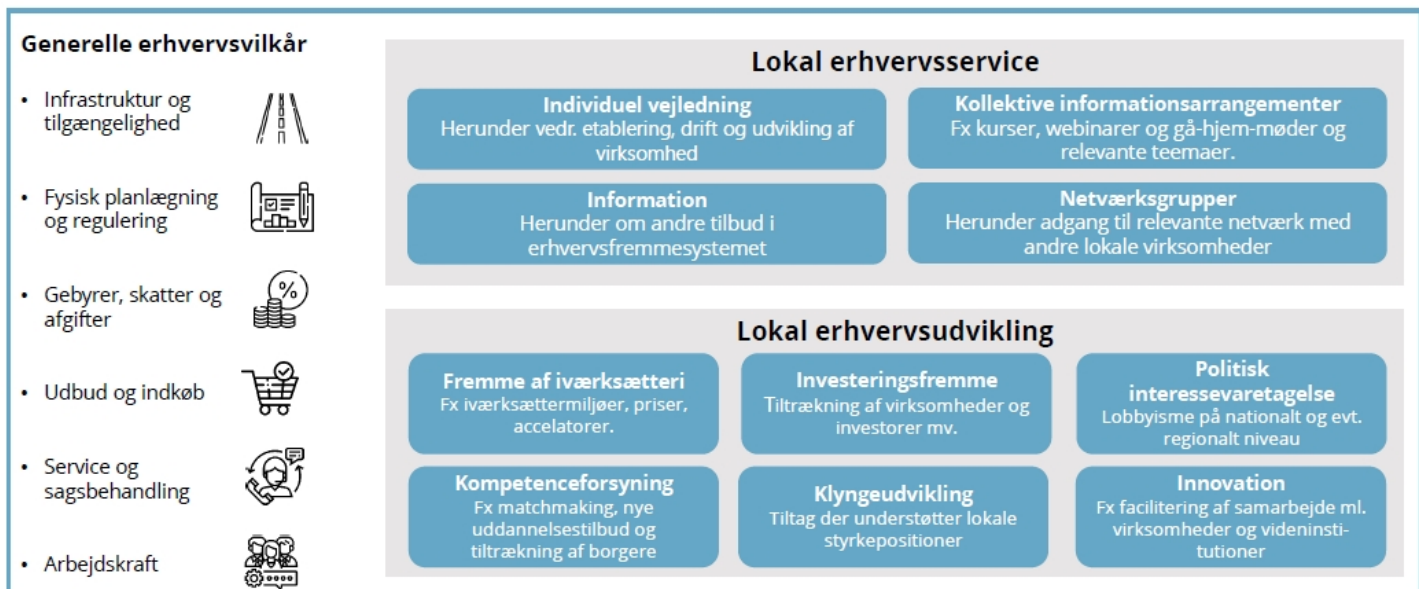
Generelle erhvervsvilkår

- Infrastruktur og tilgængelighed
- Fysisk planlægning og regulering
- Gebyrer, skatter og afgifter
- Udbud og indkøb
- Service og sagsbehandling
- Arbejdskraft

%

Lokal erhvervsservice

Individuel vejledning
Herunder vedr. etablering, drift og udvikling af virksomhed

Kollektive informationsarrangementer
Fx kurser, webinarer og gå-hjem-møder og relevante teemaer.

Information
Herunder om andre tilbud i erhvervsfremmesystemet

Netværksgrupper
Herunder adgang til relevante netværk med andre lokale virksomheder

Lokal erhvervsudvikling

Fremme af iværksætteri
Fx iværksættermiljøer, priser, accelatorer.

Investeringsfremme
Tiltrækning af virksomheder og investorer mv.

Politisk interessevaretagelse
Lobbyisme på nationalt og evt. regionalt niveau

Kompetenceforsyning
Fx matchmaking, nye uddannelsestilbud og tiltrækning af borgere

Klyngeudvikling
Tiltag der understøtter lokale styrkepositioner

Innovation
Fx facilitering af samarbejde ml. virksomheder og videninstitutioner